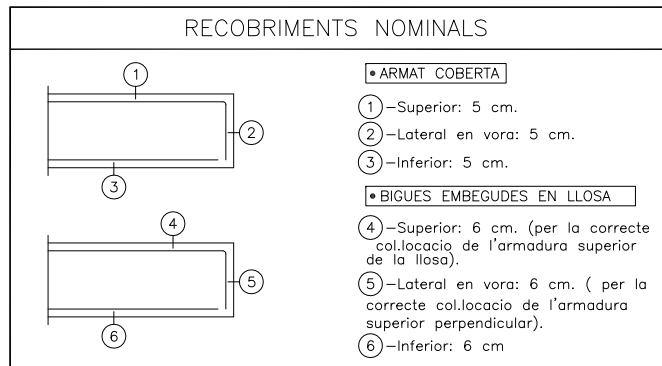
RECOBRIMENTS NOMINALS

1
2
3

4
5
6

• ARMAT COBERTA

(1)—Superior: 5 cm.

(2)—Lateral en vora: 5 cm.

(3)—Inferior: 5 cm.

• BIGUES EMBEGUDES EN LLOSA

(4)—Superior: 6 cm. (per la correcte col.locacio de l'armadura superior de la llosa).

(5)—Lateral en vora: 6 cm. ( per la correcte col.locacio de l'armadura superior perpendicular).

(6)—Inferior: 6 cm